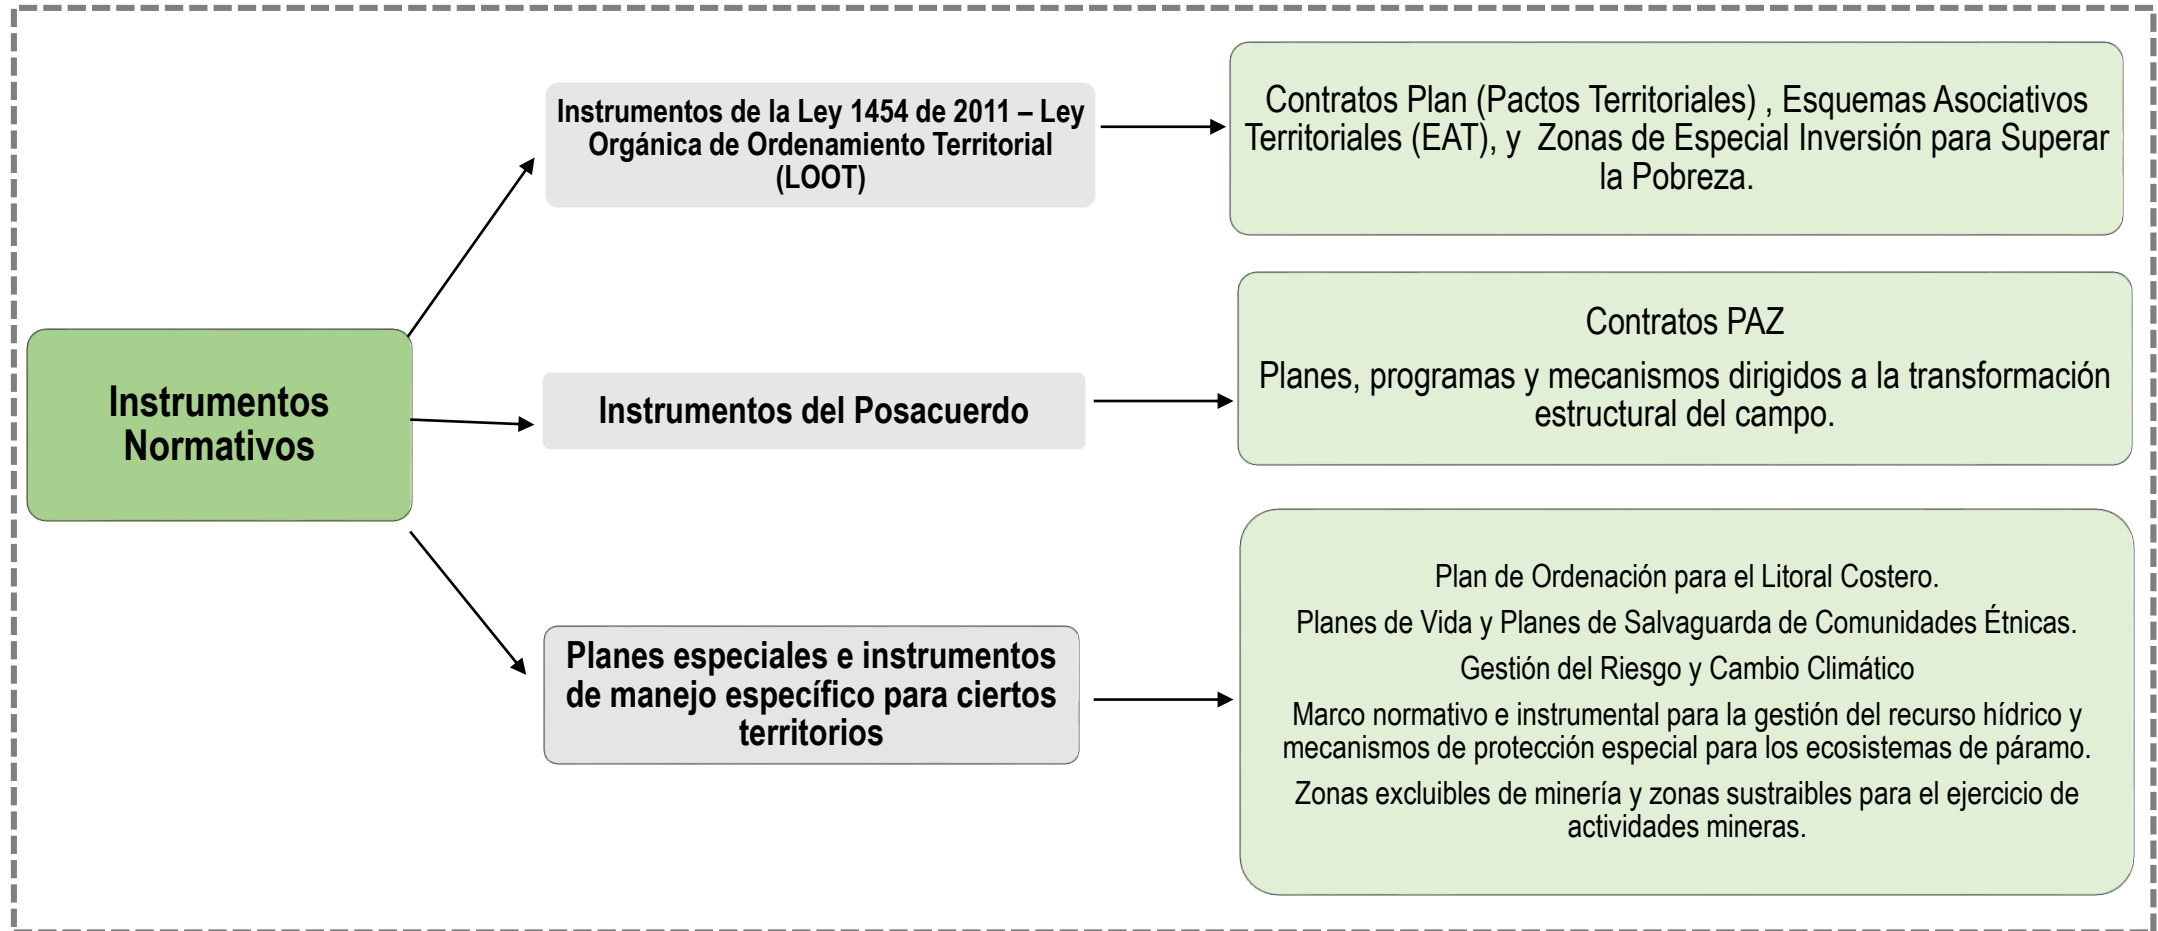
Instrumentos Normativos

Instrumentos de la Ley 1454 de 2011 – Ley Orgánica de Ordenamiento Territorial (LOOT)

Contratos Plan (Pactos Territoriales) , Esquemas Asociativos Territoriales (EAT), y Zonas de Especial Inversión para Superar la Pobreza.

Instrumentos del Posacuerdo

Contratos PAZ

Planes, programas y mecanismos dirigidos a la transformación estructural del campo.

Planes especiales e instrumentos de manejo específico para ciertos territorios

Plan de Ordenación para el Litoral Costero.

Planes de Vida y Planes de Salvaguarda de Comunidades Étnicas.

Gestión del Riesgo y Cambio Climático

Marco normativo e instrumental para la gestión del recurso hídrico y mecanismos de protección especial para los ecosistemas de páramo.

Zonas excluibles de minería y zonas sustraibles para el ejercicio de actividades mineras.